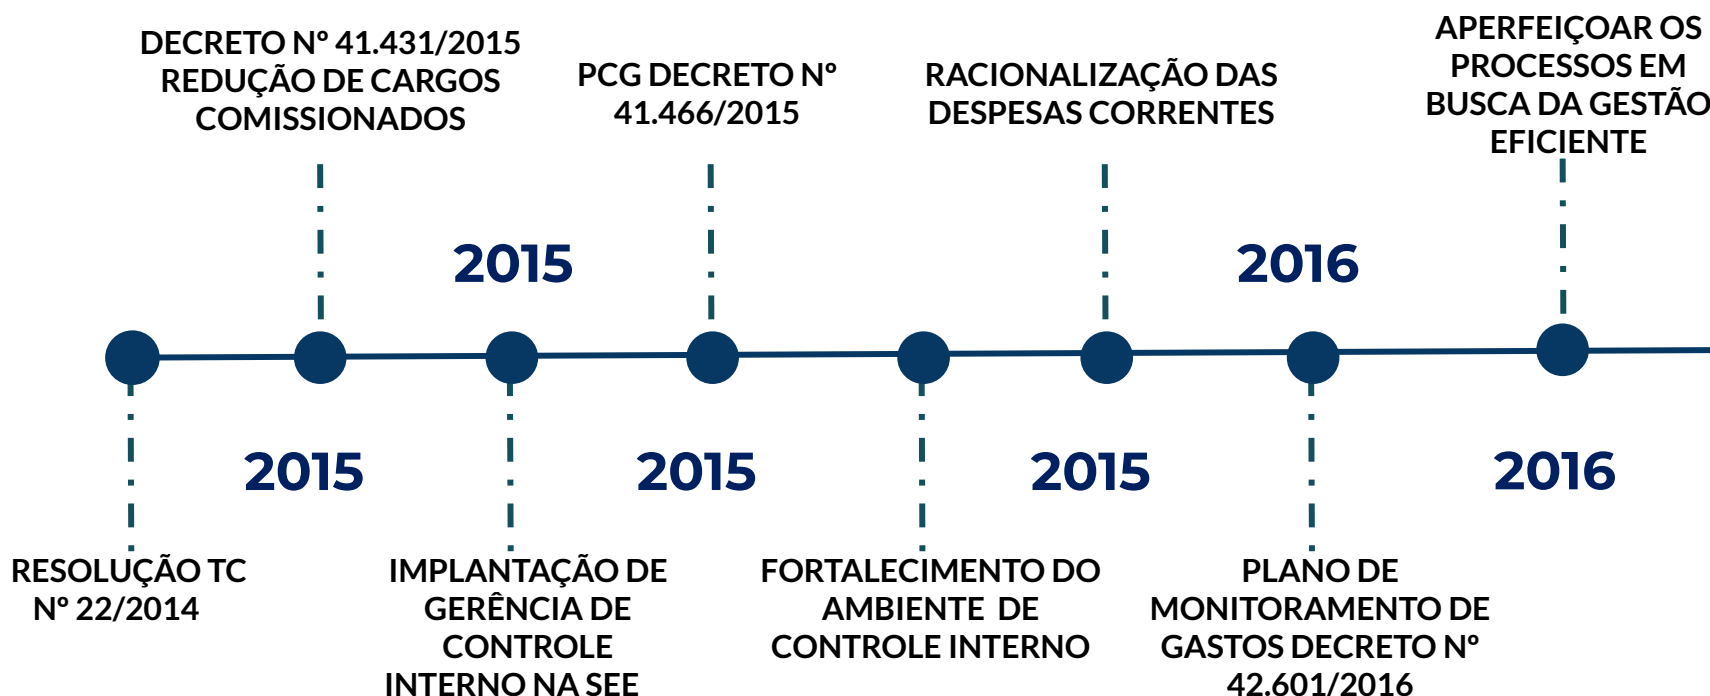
DECRETO Nº 41.431/2015 REDUÇÃO DE CARGOS COMISSIONADOS

PCG DECRETO Nº 41.466/2015

RACIONALIZAÇÃO DAS DESPESAS CORRENTES

APERFEIÇOAR OS PROCESSOS EM BUSCA DA GESTÃO EFICIENTE

2015

2016

2015

2015

2015

2016

RESOLUÇÃO TC Nº 22/2014

IMPLANTAÇÃO DE GERÊNCIA DE CONTROLE INTERNO NA SEE

FORTALECIMENTO DO AMBIENTE DE CONTROLE INTERNO

PLANO DE MONITORAMENTO DE GASTOS DECRETO Nº 42.601/2016